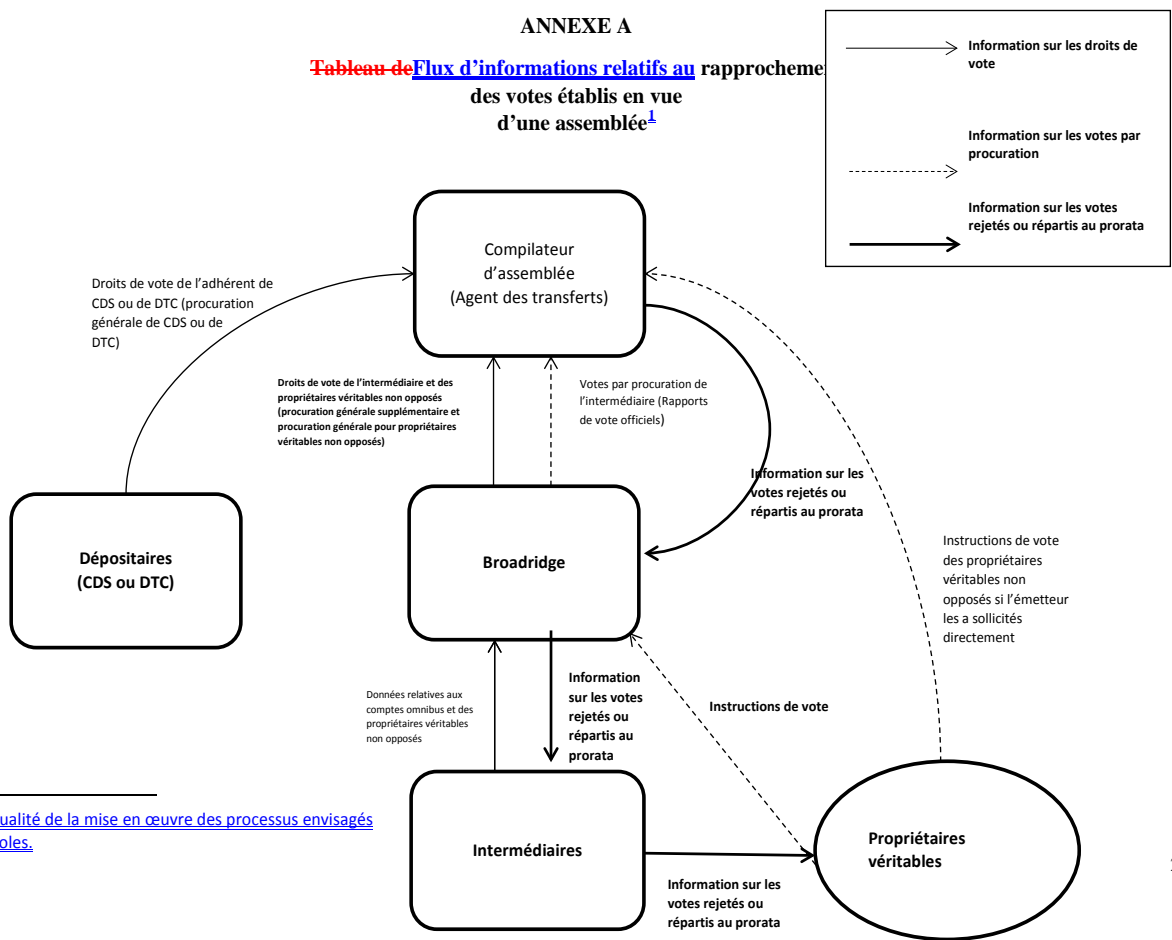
ANNEXE A

Tableau deFlux d'informations relatifs au rapprocheme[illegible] des votes établis en vue d'une assemblée$^{1}$

Information sur les droits de vote

Information sur les votes par procuration

Information sur les votes rejetés ou répartis au prorata

Compilateur d'assemblée (Agent des transferts)

Droits de vote de l'adhérent de CDS ou de DTC (procuration générale de CDS ou de DTC)

Droits de vote de l'intermédiaire et des propriétaires véritables non opposés (procuration générale supplémentaire et procuration générale pour propriétaires véritables non opposés)

Votes par procuration de l'intermédiaire (Rapports de vote officiels)

Information sur les votes rejetés ou répartis au prorata

Dépositaires (CDS ou DTC)

Broadridge

Instructions de vote des propriétaires véritables non opposés si l'émetteur les a sollicités directement

Données relatives aux comptes omnibus et des propriétaires véritables non opposés

Information sur les votes rejetés ou répartis au prorata

Instructions de vote

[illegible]ualité de la mise en œuvre des processus envisagés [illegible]oles.

Intermédiaires

Propriétaires véritables

Information sur les votes rejetés ou répartis au prorata